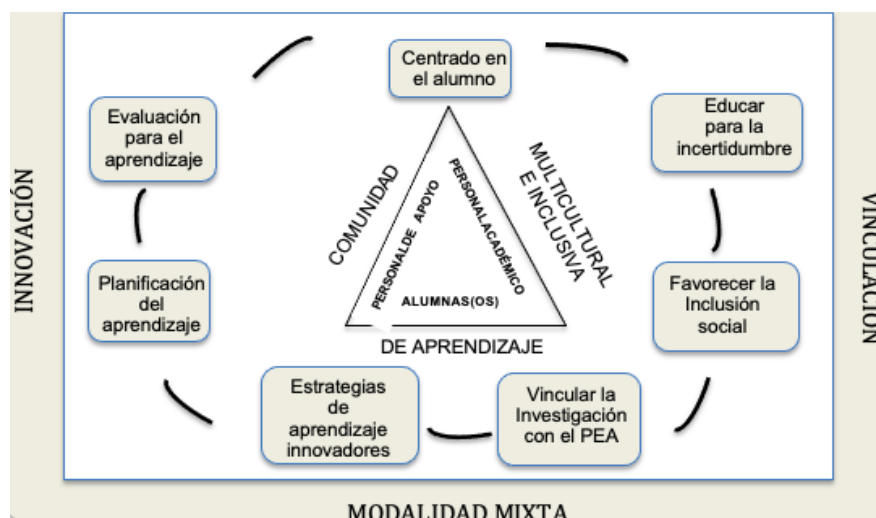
Centrado en el alumno

Educar para la incertidumbre

Favorecer la Inclusión social

Vincular la Investigación con el PEA

Estrategias de aprendizaje innovadores

Planificación del aprendizaje

Evaluación para el aprendizaje

COMUNIDAD

MULTICULTURAL E INCLUSIVA

DE APRENDIZAJE

PERSONALDE APOYO

PERSONAL ACADÉMICO

ALUMNAS(OS)

INNOVACIÓN

VINCULACIÓN

MODALIDAD MIXTA